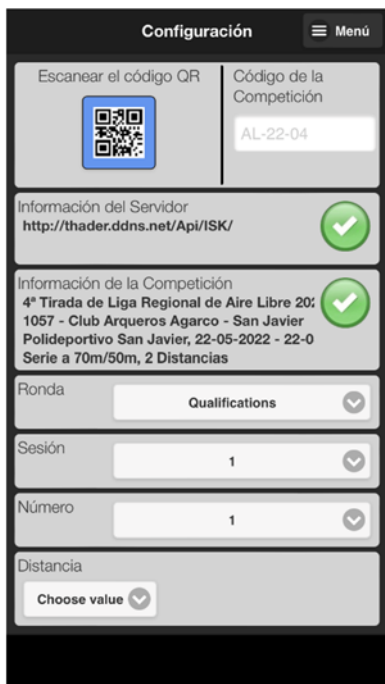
Configuración

Menú

Escanear el código QR

Código de la Competición

AL-22-04

Información del Servidor
http://thader.ddns.net/Api/ISK/

Información de la Competición
4ª Tirada de Liga Regional de Aire Libre 20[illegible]
1057 - Club Arqueros Agarco - San Javier
Polideportivo San Javier, 22-05-2022 - 22-0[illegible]
Serie a 70m/50m, 2 Distancias

Ronda
Qualifications

Sesión
1

Número
1

Distancia
Choose value